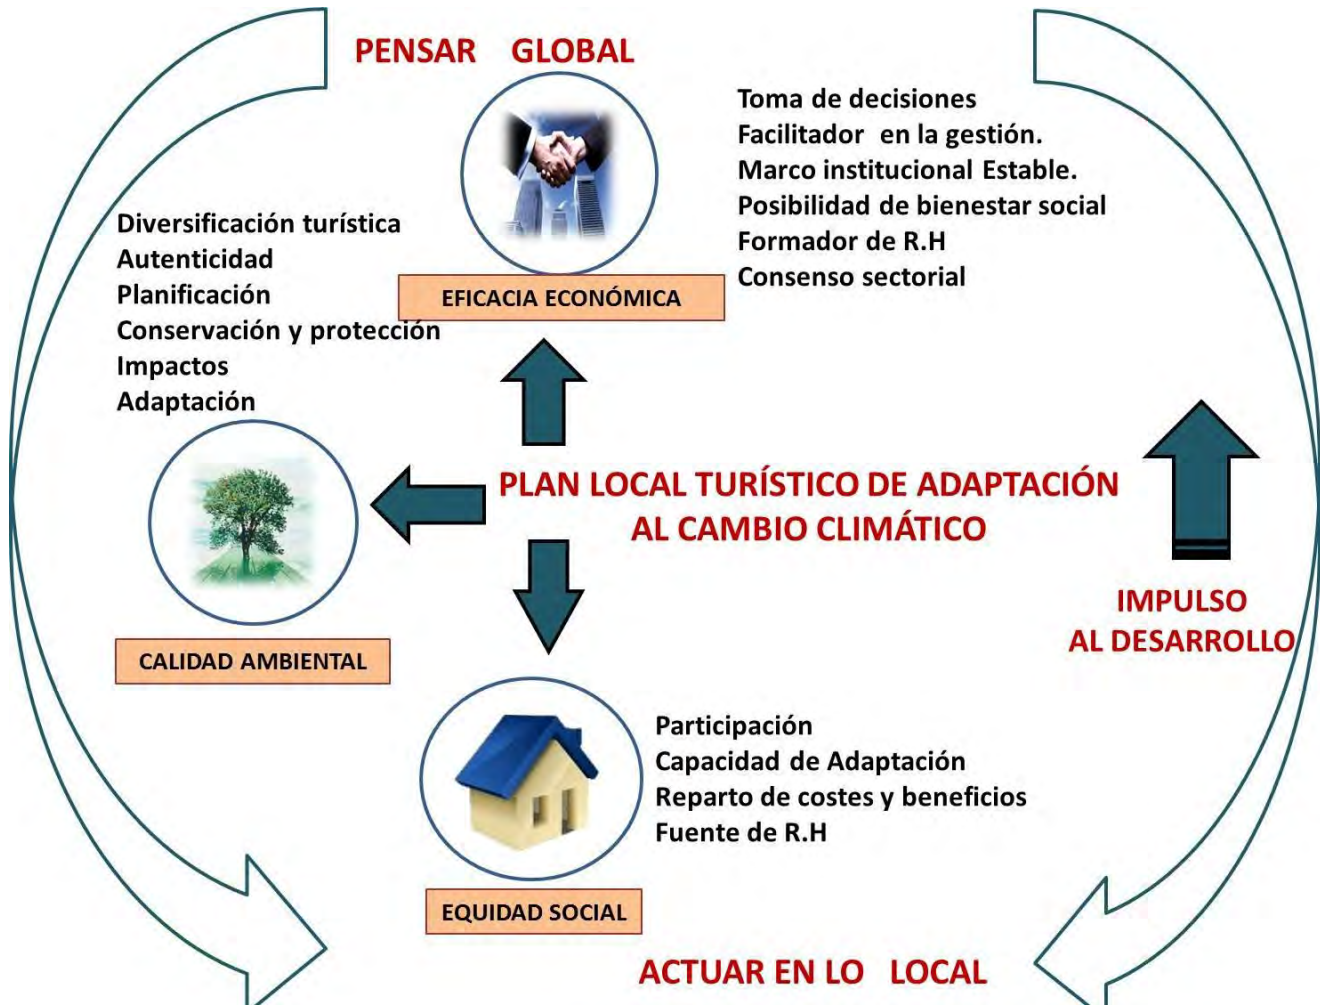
PENSAR GLOBAL

Toma de decisiones
Facilitador en la gestión.
Marco institucional Estable.
Posibilidad de bienestar social
Formador de R.H
Consenso sectorial

Diversificación turística
Autenticidad
Planificación
Conservación y protección
Impactos
Adaptación

EFICACIA ECONÓMICA

PLAN LOCAL TURÍSTICO DE ADAPTACIÓN AL CAMBIO CLIMÁTICO

IMPULSO AL DESARROLLO

CALIDAD AMBIENTAL

Participación
Capacidad de Adaptación
Reparto de costes y beneficios
Fuente de R.H

EQUIDAD SOCIAL

ACTUAR EN LO LOCAL